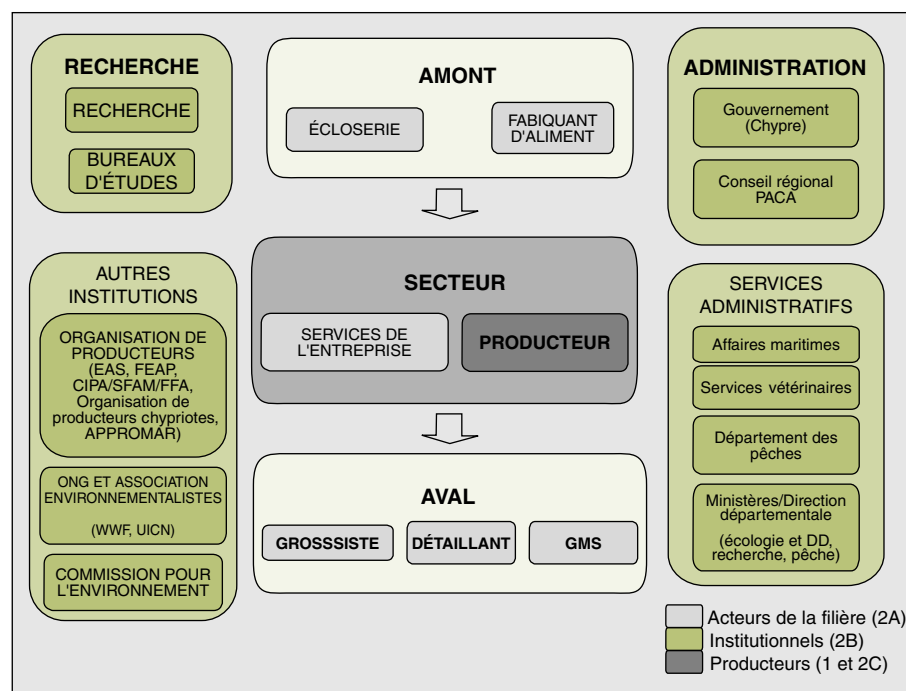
RECHERCHE

RECHERCHE

BUREAUX D'ÉTUDES

AMONT

ÉCLOSERIE

FABIQUANT D'ALIMENT

ADMINISTRATION

Gouvernement (Chypre)

Conseil régional PACA

AUTRES INSTITUTIONS

ORGANISATION DE PRODUCTEURS (EAS, FEAP, CIPA/SFAM/FFA, Organisation de producteurs chypriotes, APPROMAR)

ONG ET ASSOCIATION ENVIRONNEMENTALISTES

(WWF, UICN)

COMMISSION POUR L'ENVIRONNEMENT

SECTEUR

SERVICES DE L'ENTREPRISE

PRODUCTEUR

AVAL

GROSSSISTE

DÉTAILLANT

GMS

SERVICES ADMINISTRATIFS

Affaires maritimes

Services vétérinaires

Département des pêches

Ministères/Direction départementale

(écologie et DD, recherche, pêche)

Acteurs de la filière (2A)

Institutionnels (2B)

Producteurs (1 et 2C)